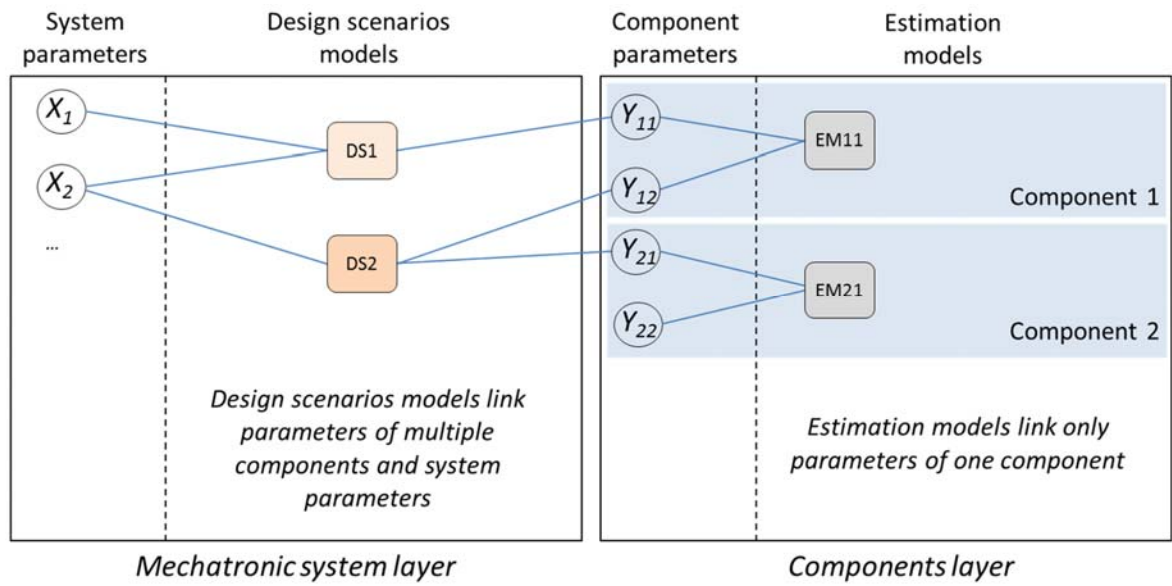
System parameters

Design scenarios models

Component parameters

Estimation models

$X_1$

$X_2$

...

DS1

DS2

$Y_{11}$

$Y_{12}$

$Y_{21}$

$Y_{22}$

EM11

EM21

Component 1

Component 2

Design scenarios models link parameters of multiple components and system parameters

Estimation models link only parameters of one component

Mechatronic system layer

Components layer